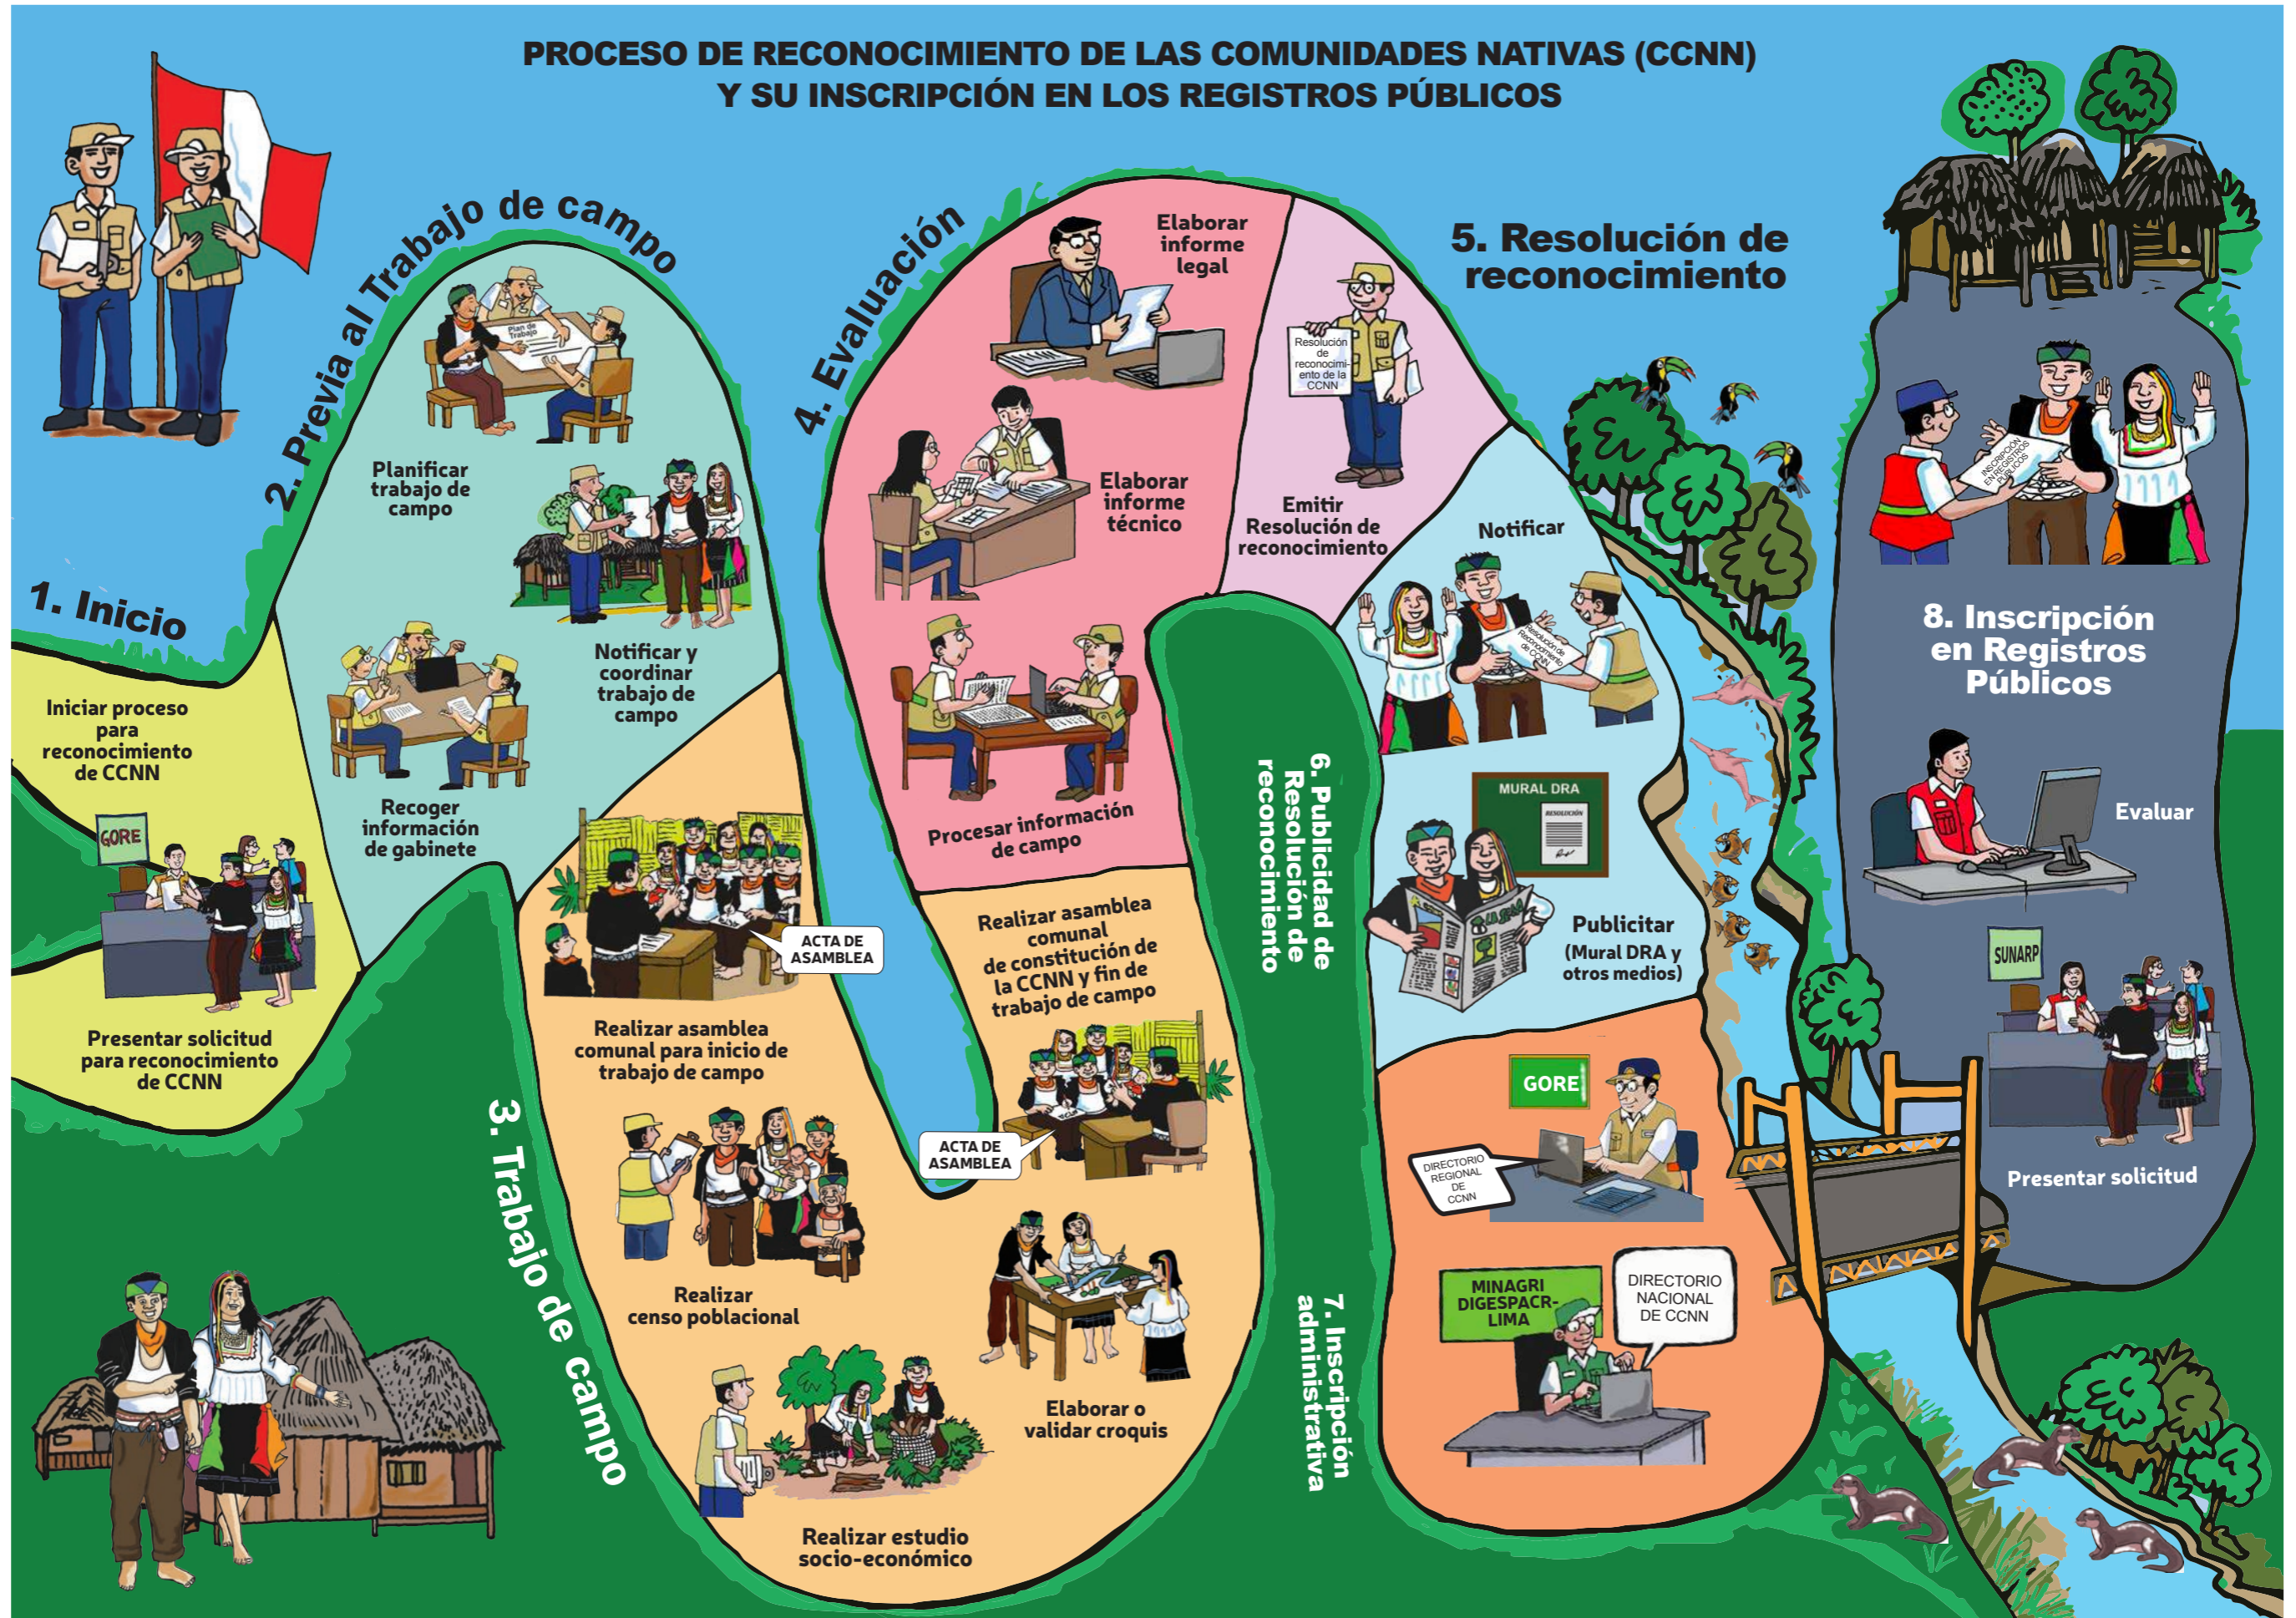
PROCESO DE RECONOCIMIENTO DE LAS COMUNIDADES NATIVAS (CCNN) Y SU INSCRIPCIÓN EN LOS REGISTROS PÚBLICOS

1. Inicio

Iniciar proceso para reconocimiento de CCNN

GORE

Presentar solicitud para reconocimiento de CCNN

2. Previa al Trabajo de campo

Plan de Trabajo

Planificar trabajo de campo

Notificar y coordinar trabajo de campo

Recoger información de gabinete

3. Trabajo de campo

ACTA DE ASAMBLEA

Realizar asamblea comunal para inicio de trabajo de campo

Realizar censo poblacional

Realizar estudio socio-económico

Elaborar o validar croquis

Realizar asamblea comunal de constitución de la CCNN y fin de trabajo de campo

ACTA DE ASAMBLEA

4. Evaluación

Elaborar informe legal

Elaborar informe técnico

Procesar información de campo

5. Resolución de reconocimiento

Resolución de reconocimiento de la CCNN

Emitir Resolución de reconocimiento

Notificar

Resolución de Reconocimiento de CCNN

6. Publicidad de Resolución de reconocimiento

MURAL DRA

RESOLUCIÓN

Publicitar (Mural DRA y otros medios)

7. Inscripción administrativa

GORE

DIRECTORIO REGIONAL DE CCNN

MINAGRI DIGESPACR-LIMA

DIRECTORIO NACIONAL DE CCNN

8. Inscripción en Registros Públicos

INSCRIPCIÓN EN REGISTROS PÚBLICOS

Evaluar

SUNARP

Presentar solicitud